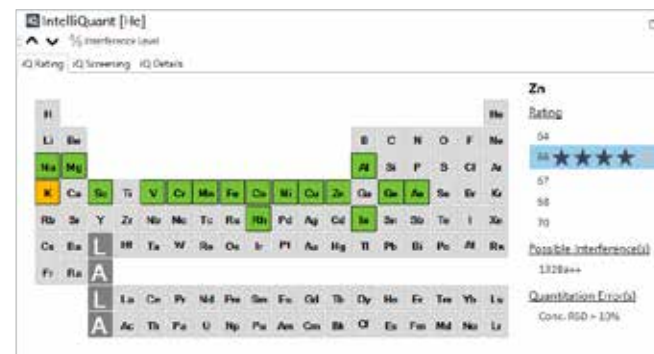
IntelliQuant [He]

% Interference Level

iQ Rating iQ Screening iQ Details

H He
Li Be B C N O F Ne
Na Mg Al Si P S Cl Ar
K Ca Sc Ti V Cr Mn Fe Co Ni Cu Zn Ga Ge As Se Br Kr
Rb Sr Y Zr Nb Mo Tc Ru Rh Pd Ag Cd In Sn Sb Te I Xe
Cs Ba L Hf Ta W Re Os Ir Pt Au Hg Tl Pb Bi Po At Rn
Fr Ra A
L La Ce Pr Nd Pm Sm Eu Gd Tb Dy Ho Er Tm Yb Lu
A Ac Th Pa U Np Pu Am Cm Bk Cf Es Fm Md No Lr

Zn

Rating

64

66 ★★★★

67

68

70

Possible Interference(s)

132Ba++

Quantitation Error(s)

Conc. RSD > 10%